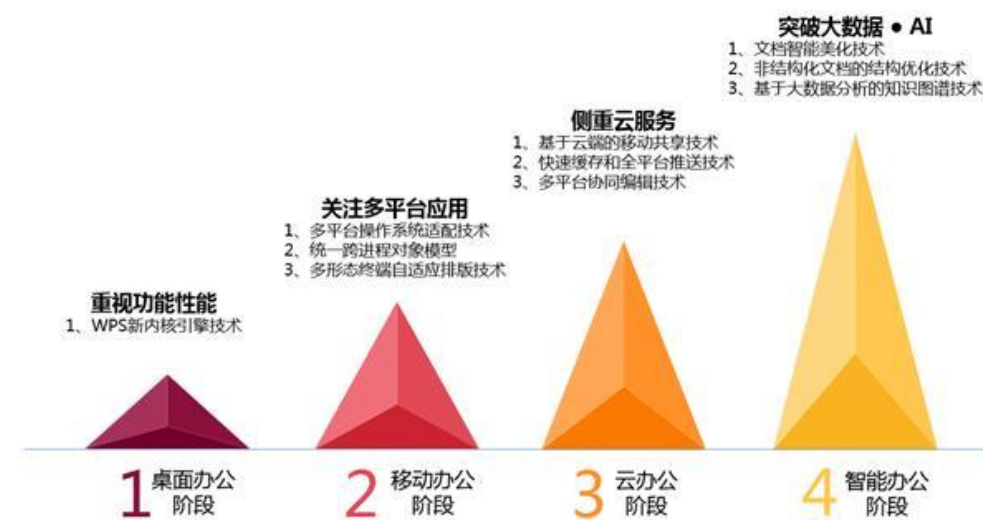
突破大数据 ● AI
1、文档智能美化技术
2、非结构化文档的结构优化技术
3、基于大数据分析的知识图谱技术

侧重云服务
1、基于云端的移动共享技术
2、快速缓存和全平台推送技术
3、多平台协同编辑技术

关注多平台应用
1、多平台操作系统适配技术
2、统一跨进程对象模型
3、多形态终端自适应排版技术

重视功能性能
1、WPS新内核引擎技术

1 桌面办公阶段

2 移动办公阶段

3 云办公阶段

4 智能办公阶段